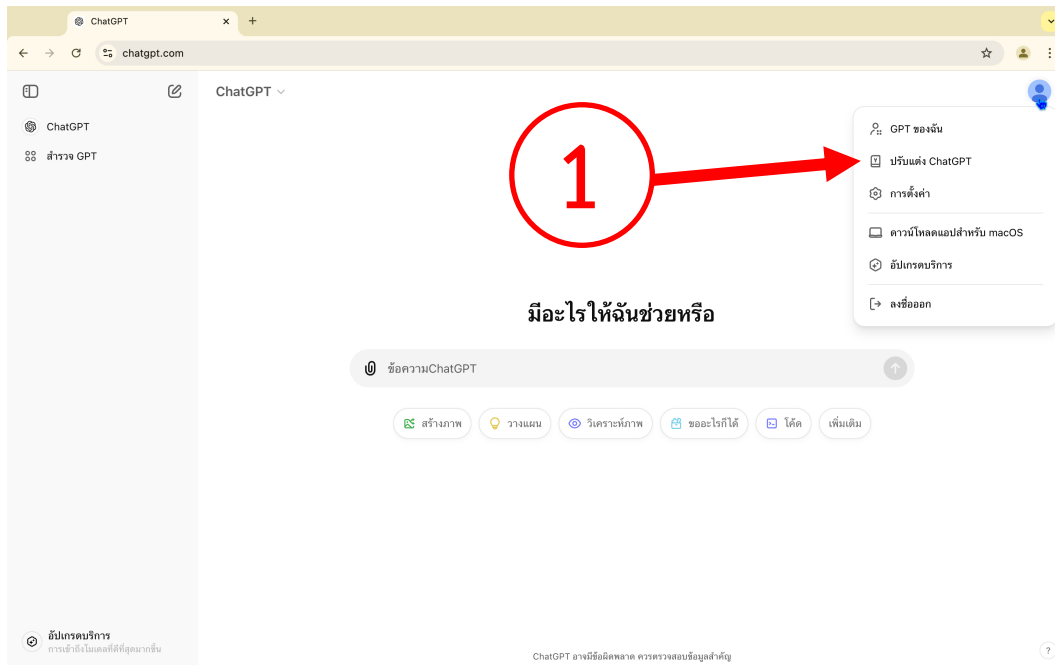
ChatGPT

chatgpt.com

ChatGPT

สำรวจ GPT

ChatGPT

1

GPT ของฉัน
ปรับแต่ง ChatGPT
การตั้งค่า
ดาวน์โหลดแอปสำหรับ macOS
อัปเกรดบริการ
ลงชื่อออก

มีอะไรให้ฉันช่วยหรือ

ข้อความChatGPT

สร้างภาพ
วางแผน
วิเคราะห์ภาพ
ขออะไรก็ได้
โค้ด
เพิ่มเติม

อัปเกรดบริการ
การเข้าถึงโมเดลที่ดีที่สุดมากขึ้น

ChatGPT อาจมีข้อผิดพลาด ควรตรวจสอบข้อมูลสำคัญ

?